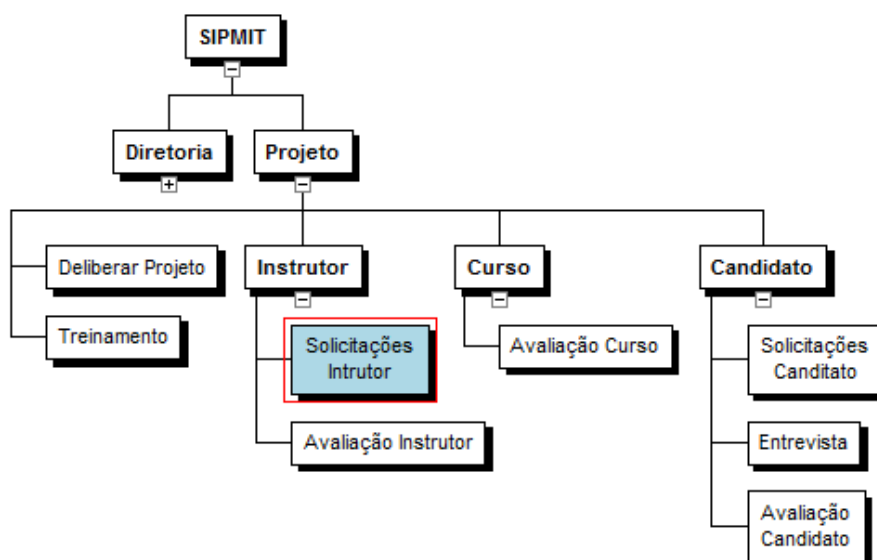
SIPMIT

Diretoria

Projeto

Deliberar Projeto

Treinamento

Instrutor

Solicitações Intrutor

Avaliação Instrutor

Curso

Avaliação Curso

Candidato

Solicitações Canditato

Entrevista

Avaliação Candidato